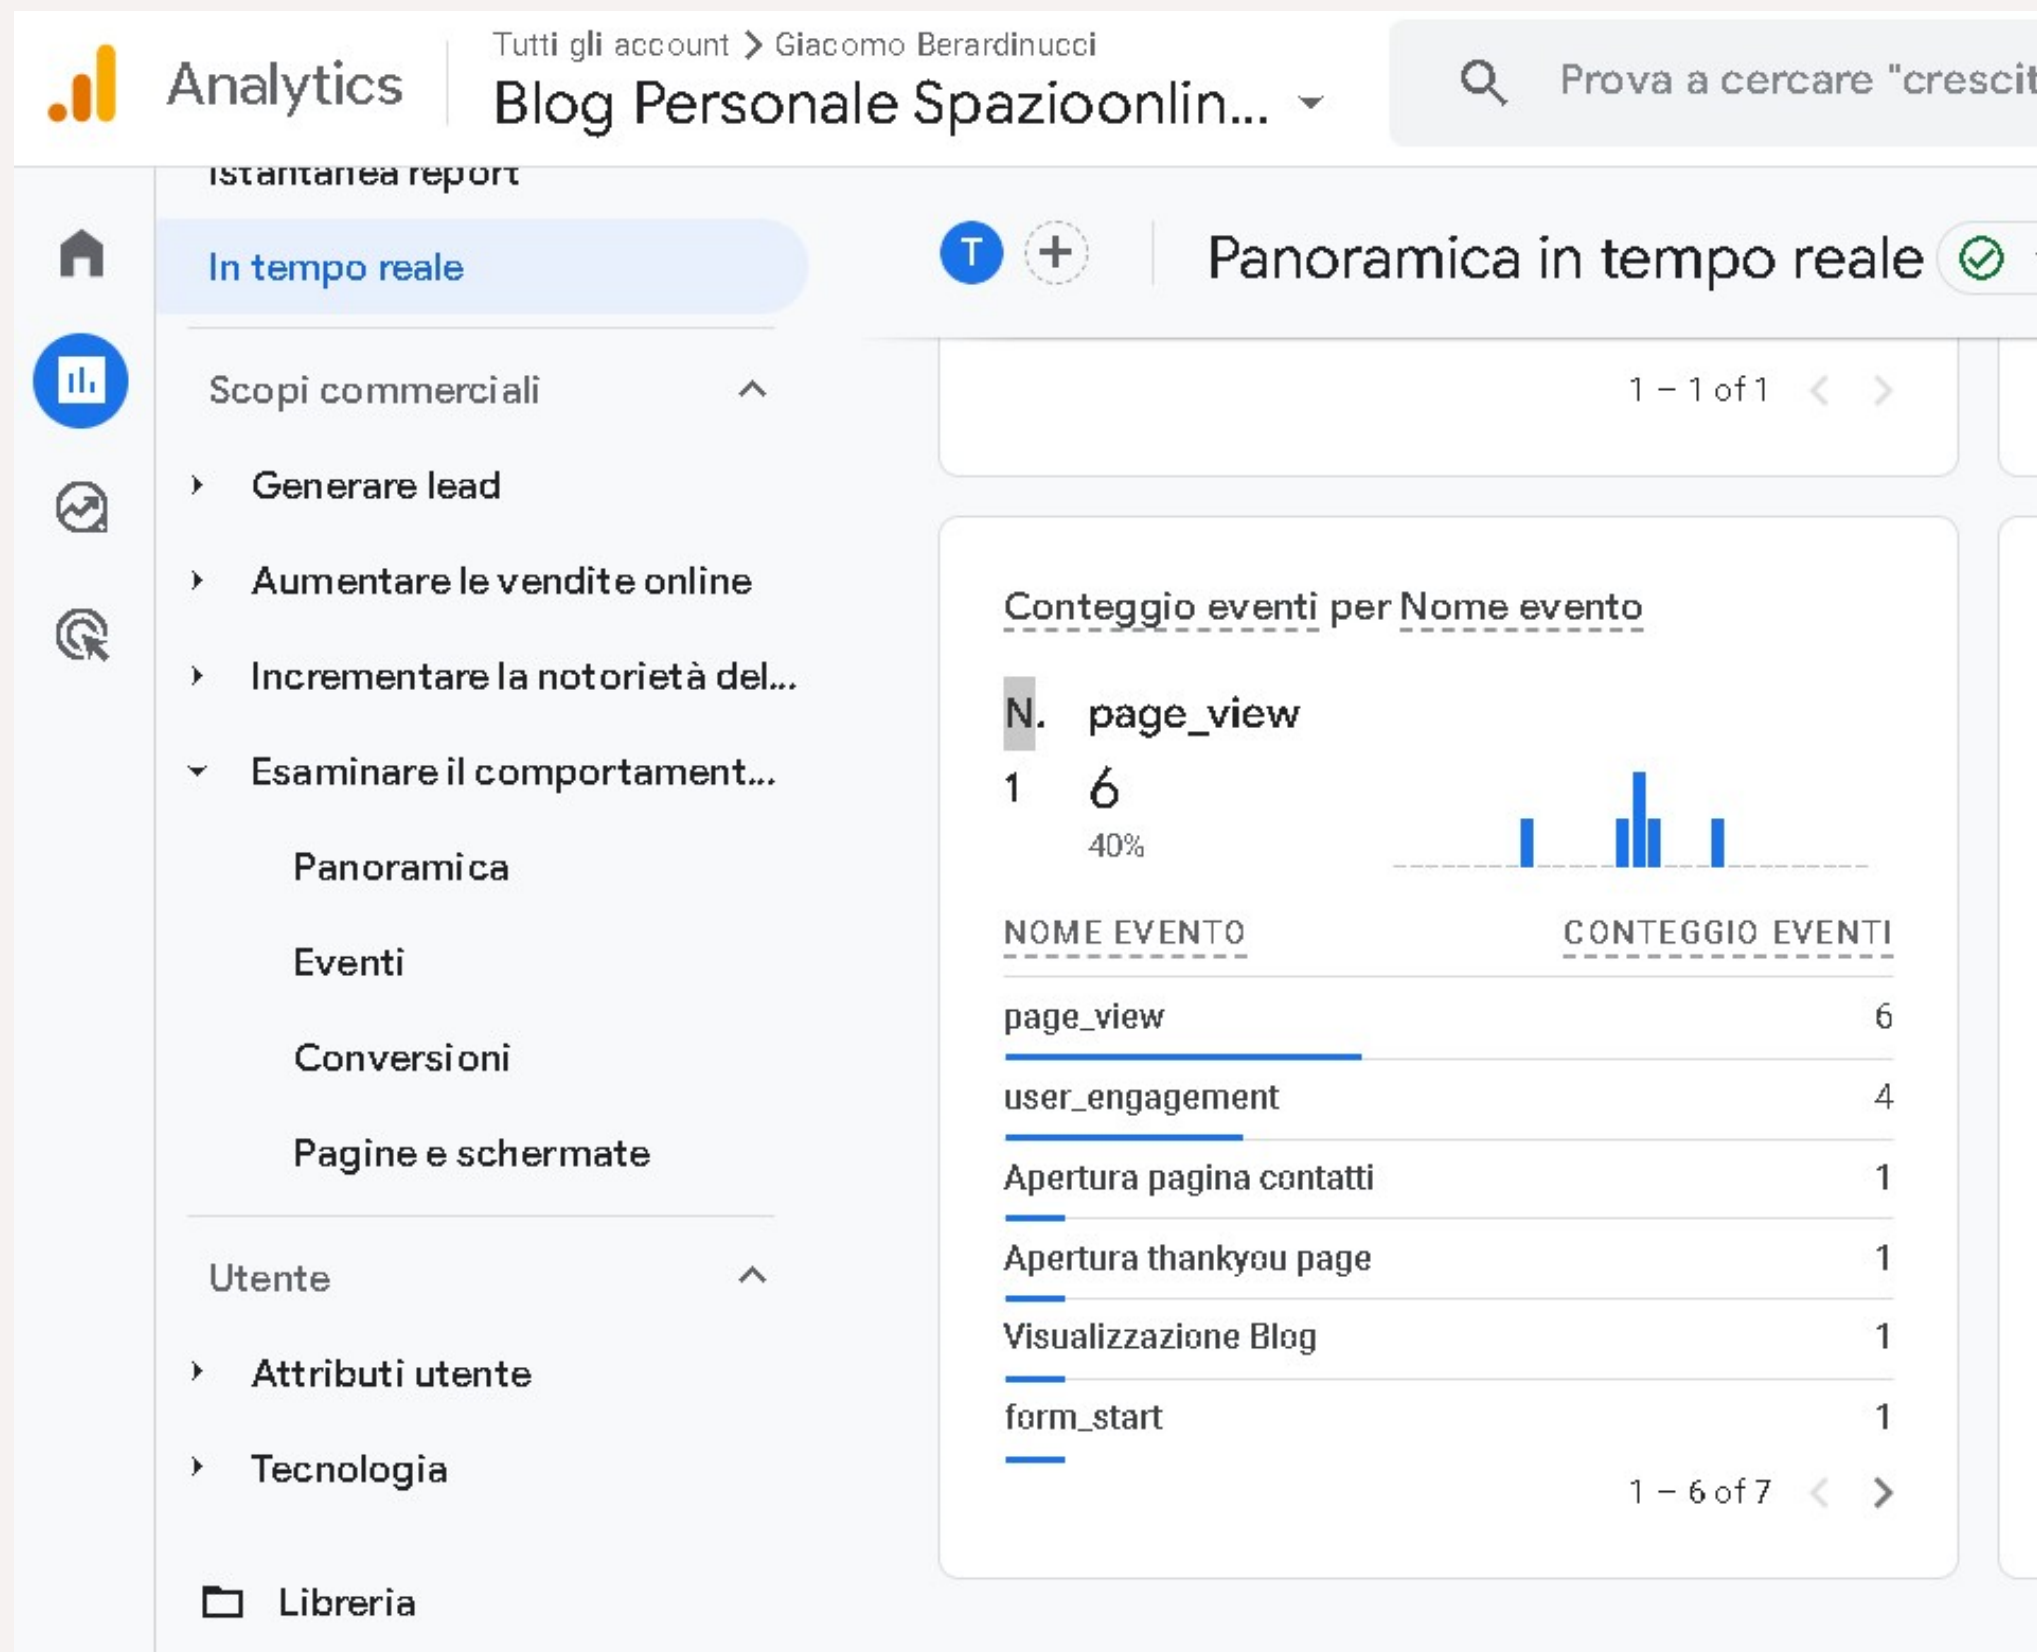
Analytics

Tutti gli account > Giacomo Berardinucci

Blog Personale Spazioonlin...

Prova a cercare "crescit

Istantanea report

In tempo reale

Scopi commerciali

Generare lead

Aumentare le vendite online

Incrementare la notorietà del...

Esaminare il comportament...

Panoramica

Eventi

Conversioni

Pagine e schermate

Utente

Attributi utente

Tecnologia

Libreria

T

Panoramica in tempo reale

1 – 1 of 1

Conteggio eventi per Nome evento

N. page_view

1 6

40%

| NOME EVENTO | CONTEGGIO EVENTI |
|---|---|
| page_view | 6 |
| user_engagement | 4 |
| Apertura pagina contatti | 1 |
| Apertura thankyou page | 1 |
| Visualizzazione Blog | 1 |
| form_start | 1 |

1 – 6 of 7